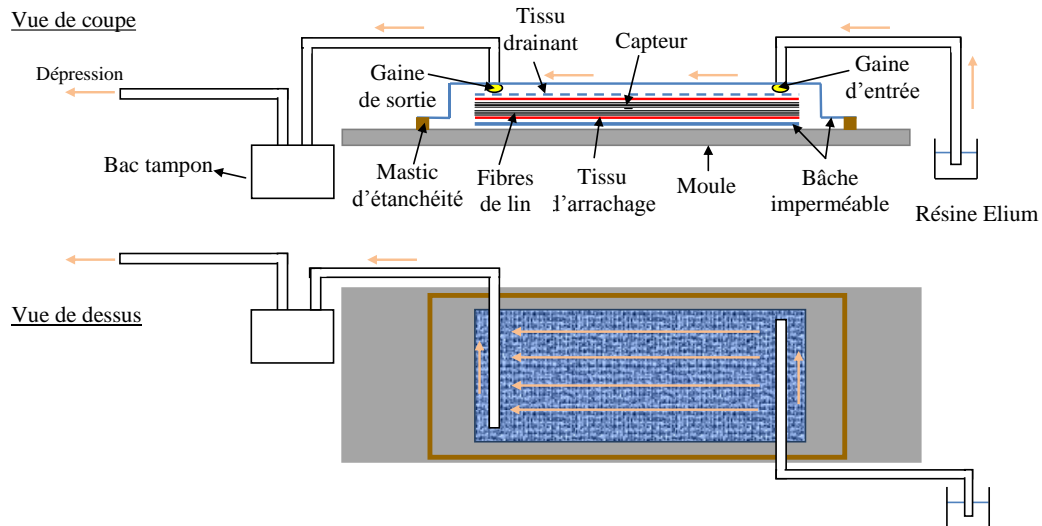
Vue de coupe

Dépression

Tissu drainant

Capteur

Gaine de sortie

Gaine d'entrée

Bac tampon

Mastic d'étanchéité

Fibres de lin

Tissu d'arrachage

Moule

Bâche imperméable

Résine Elium

Vue de dessus